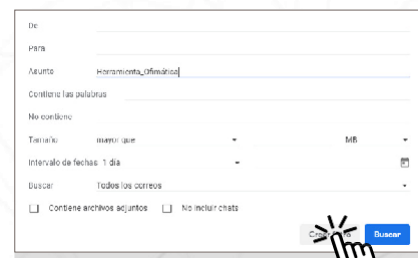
De

Para

Asunto Herramienta_Ofimática

Contiene las palabras

No contiene

Tamaño mayor que MB

Intervalo de fechas 1 día

Buscar Todos los correos

Contiene archivos adjuntos No incluir chats

Crear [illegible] Buscar